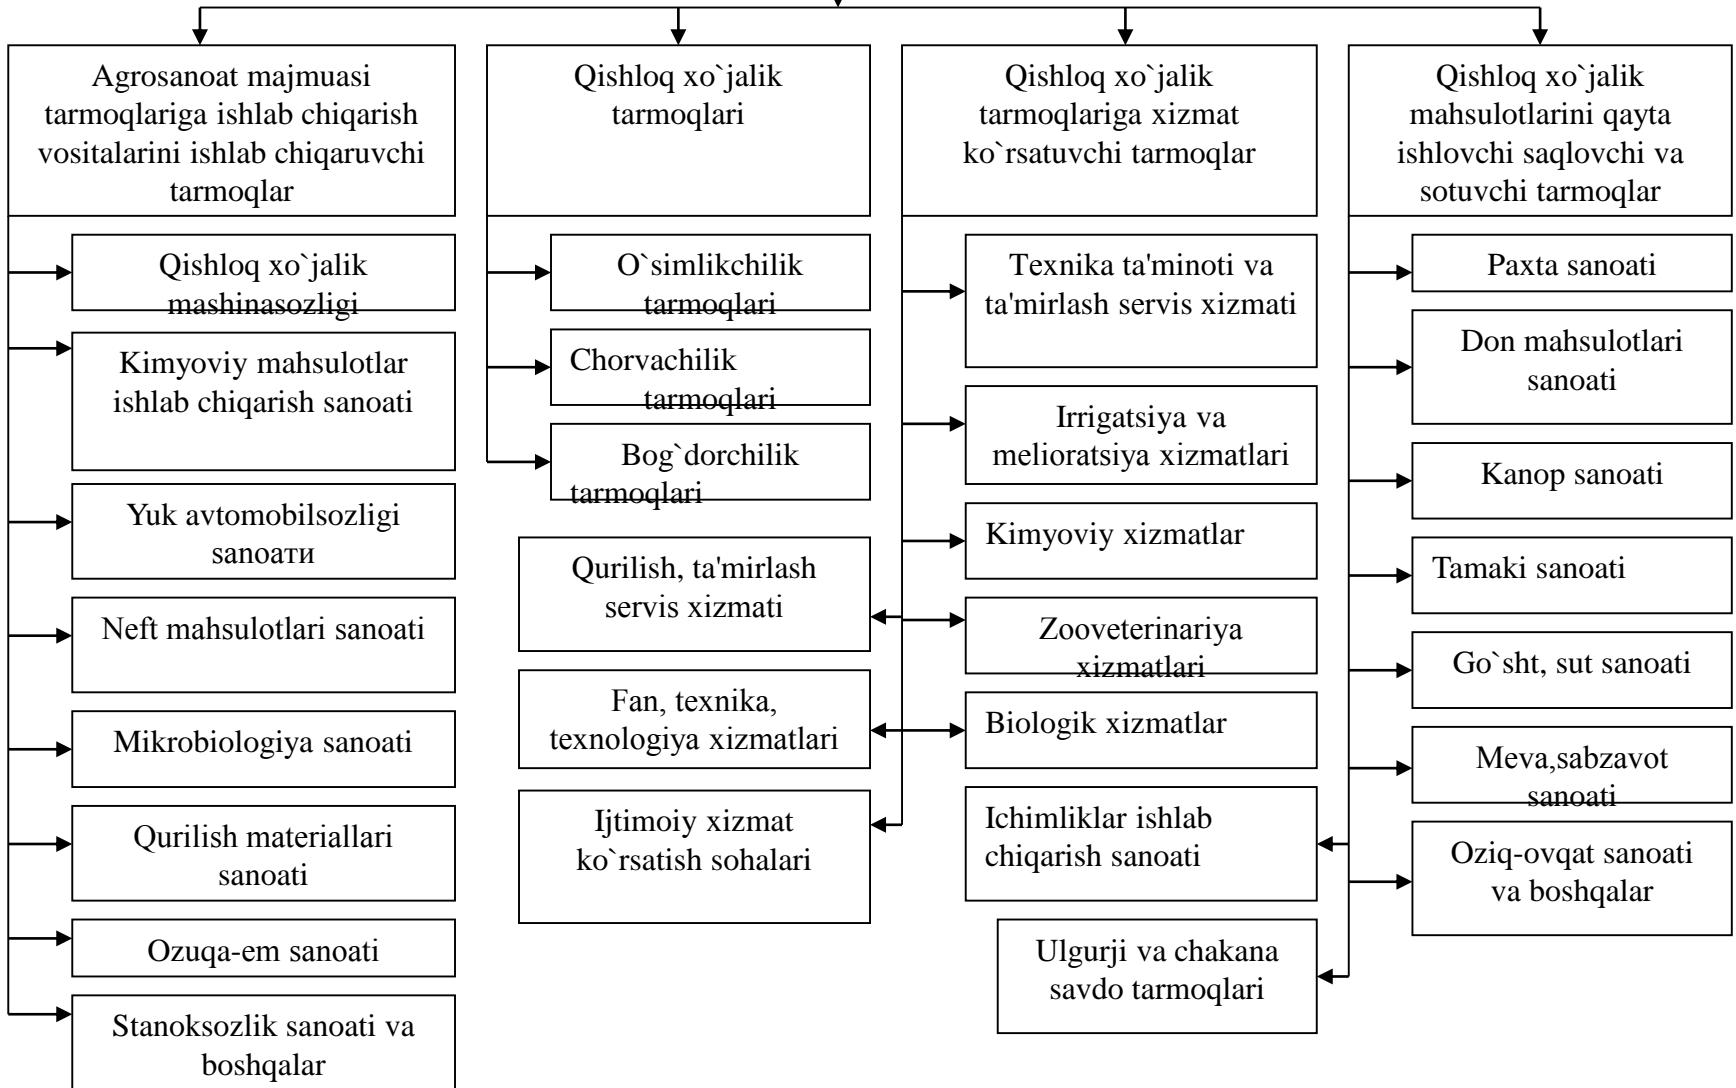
Agrosanoat majmuasi tarmoqlariga ishlab chiqarish vositalarini ishlab chiqaruvchi tarmoqlar

Qishloq xo`jalik mashinasozligi

Kimyoviy mahsulotlar ishlab chiqarish sanoati

Yuk avtomobilsozligi sanoaти

Neft mahsulotlari sanoati

Mikrobiologiya sanoati

Qurilish materiallari sanoati

Ozuqa-em sanoati

Stanoksozlik sanoati va boshqalar

Qishloq xo`jalik tarmoqlari

O`simlikchilik tarmoqlari

Chorvachilik tarmoqlari

Bog`dorchilik tarmoqlari

Qurilish, ta'mirlash servis xizmati

Fan, texnika, texnologiya xizmatlari

Ijtimoiy xizmat ko`rsatish sohalari

Qishloq xo`jalik tarmoqlariga xizmat ko`rsatuvchi tarmoqlar

Texnika ta'minoti va ta'mirlash servis xizmati

Irrigatsiya va melioratsiya xizmatlari

Kimyoviy xizmatlar

Zooveterinariya xizmatlari

Biologik xizmatlar

Ichimliklar ishlab chiqarish sanoati

Ulgurji va chakana savdo tarmoqlari

Qishloq xo`jalik mahsulotlarini qayta ishlovchi saqlovchi va sotuvchi tarmoqlar

Paxta sanoati

Don mahsulotlari sanoati

Kanop sanoati

Tamaki sanoati

Go`sht, sut sanoati

Meva,sabzavot sanoati

Oziq-ovqat sanoati va boshqalar